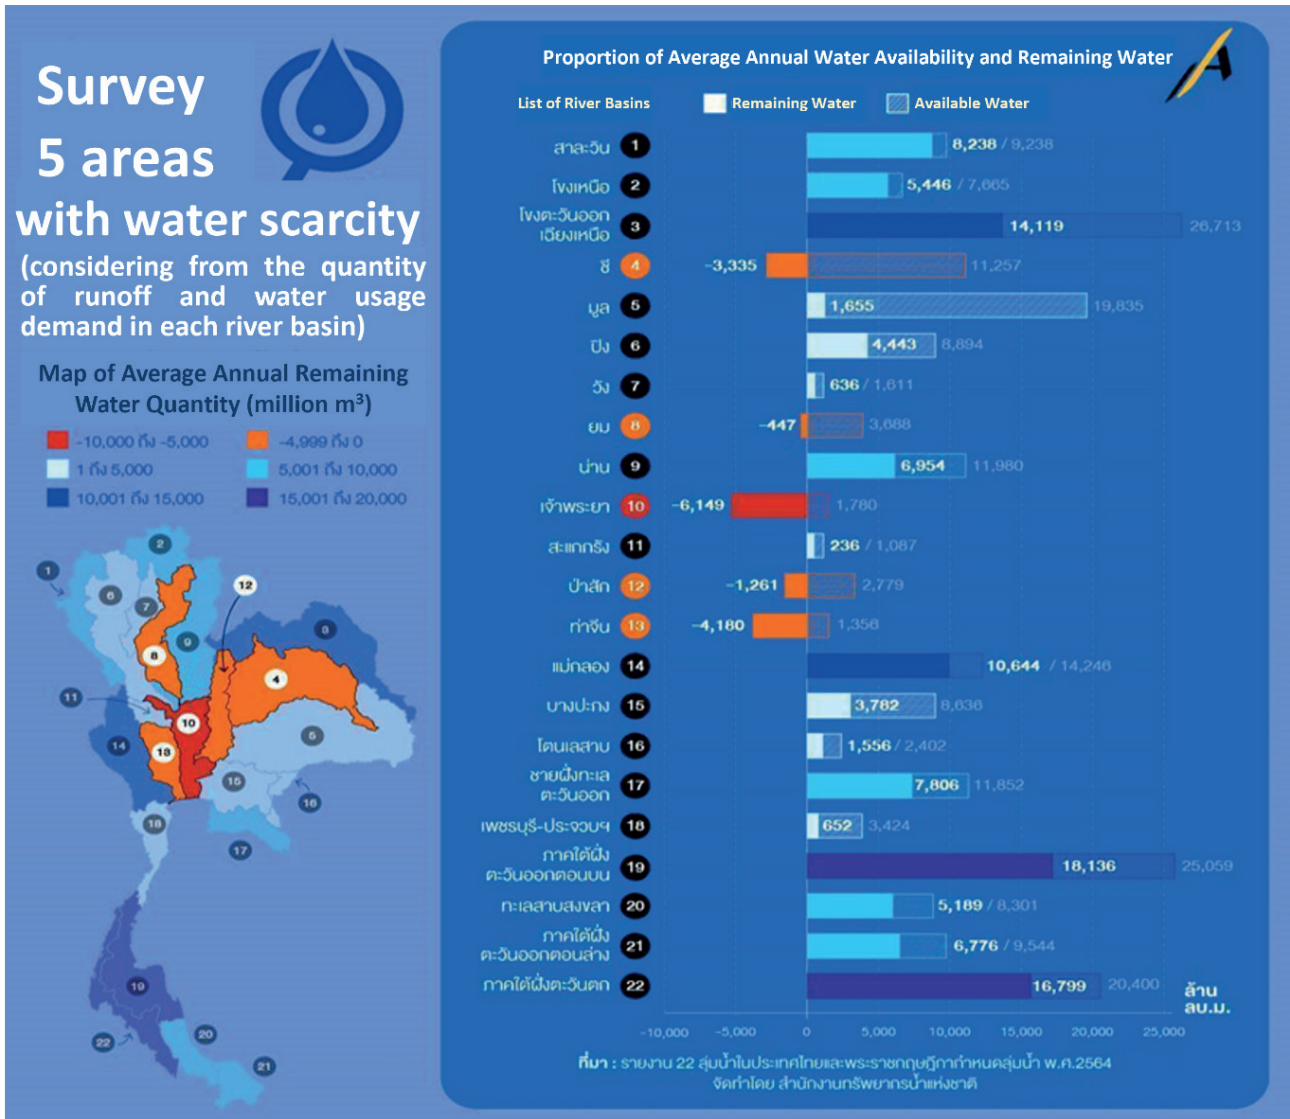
Survey
5 areas
with water scarcity
(considering from the quantity of runoff and water usage demand in each river basin)

Map of Average Annual Remaining Water Quantity (million m$^3$)

-10,000 ถึง -5,000
-4,999 ถึง 0
1 ถึง 5,000
5,001 ถึง 10,000
10,001 ถึง 15,000
15,001 ถึง 20,000

1 2 6 7 12 9 8 3 4 11 10 14 13 5 15 16 18 17 19 22 20 21

Proportion of Average Annual Water Availability and Remaining Water

List of River Basins
Remaining Water
Available Water

| List of River Basins | Remaining Water / Available Water |
|---|---|
| สาละวิน 1 | 8,238 / 9,238 |
| โขงเหนือ 2 | 5,446 / 7,665 |
| โขงตะวันออกเฉียงเหนือ 3 | 14,119 26,713 |
| ชี 4 | -3,335 11,257 |
| มูล 5 | 1,655 19,835 |
| ปิง 6 | 4,443 8,894 |
| วัง 7 | 636 / 1,611 |
| ยม 8 | -447 3,688 |
| น่าน 9 | 6,954 11,980 |
| เจ้าพระยา 10 | -6,149 1,780 |
| สะแกกรัง 11 | 236 / 1,087 |
| ป่าสัก 12 | -1,261 2,779 |
| ท่าจีน 13 | -4,180 1,356 |
| แม่กลอง 14 | 10,644 / 14,246 |
| บางปะกง 15 | 3,782 8,636 |
| โตนเลสาบ 16 | 1,556 / 2,402 |
| ชายฝั่งทะเลตะวันออก 17 | 7,806 11,852 |
| เพชรบุรี-ประจวบฯ 18 | 652 3,424 |
| ภาคใต้ฝั่งตะวันออกตอนบน 19 | 18,136 25,059 |
| ทะเลสาบสงขลา 20 | 5,189 / 8,301 |
| ภาคใต้ฝั่งตะวันออกตอนล่าง 21 | 6,776 / 9,544 |
| ภาคใต้ฝั่งตะวันตก 22 | 16,799 20,400 |

ล้าน ลบ.ม.

-10,000 -5,000 0 5,000 10,000 15,000 20,000 25,000

ที่มา : รายงาน 22 ลุ่มน้ำในประเทศไทยและพระราชกฤษฎีกากำหนดลุ่มน้ำ พ.ศ.2564
จัดทำโดย สำนักงานทรัพยากรน้ำแห่งชาติ